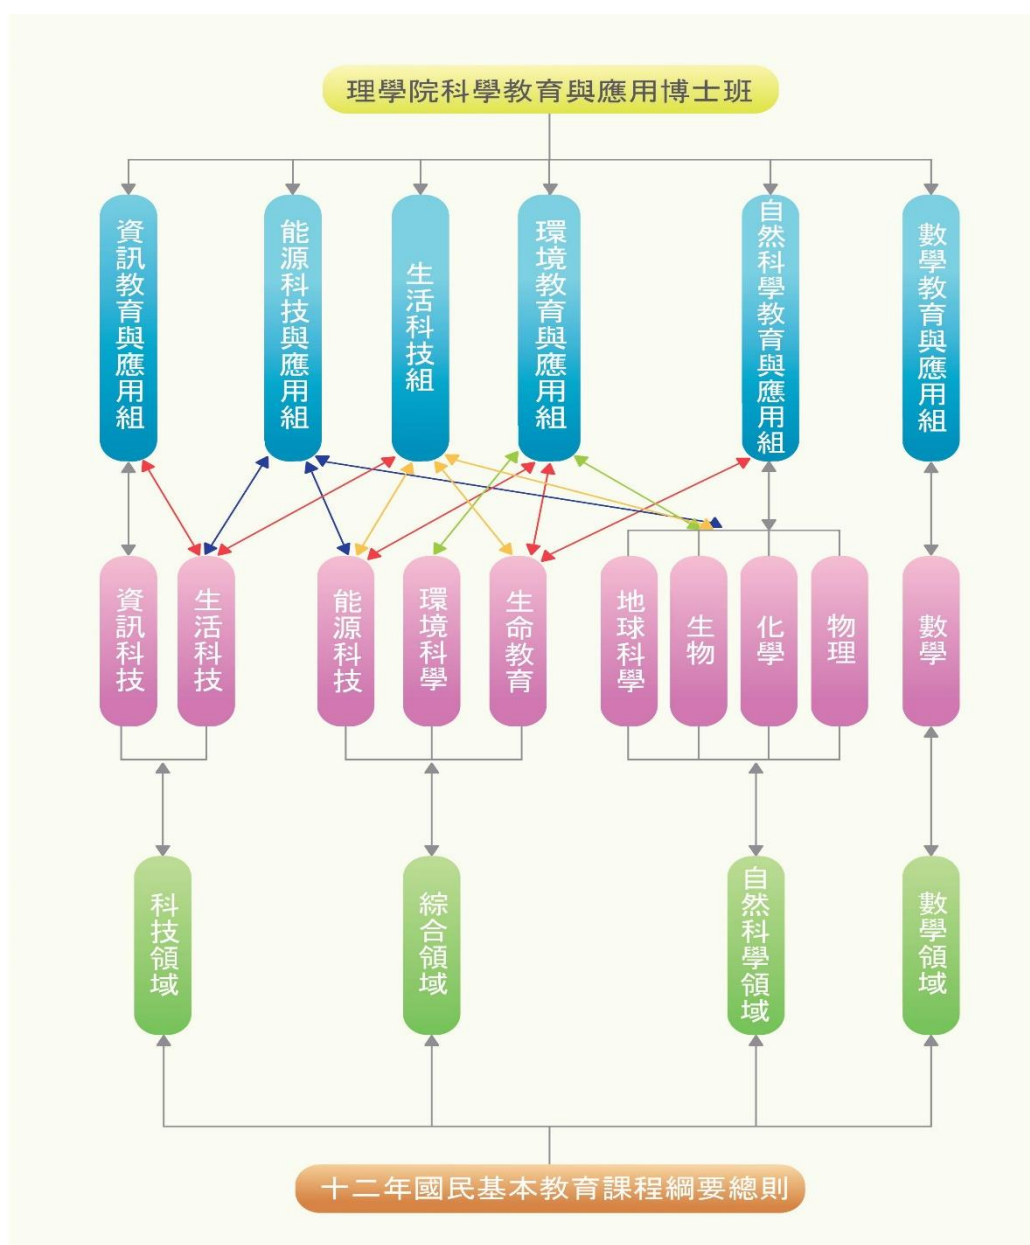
理學院科學教育與應用博士班

資訊教育與應用組

能源科技與應用組

生活科技組

環境教育與應用組

自然科學教育與應用組

數學教育與應用組

資訊科技

生活科技

能源科技

環境科學

生命教育

地球科學

生物

化學

物理

數學

科技領域

綜合領域

自然科學領域

數學領域

十二年國民基本教育課程綱要總則